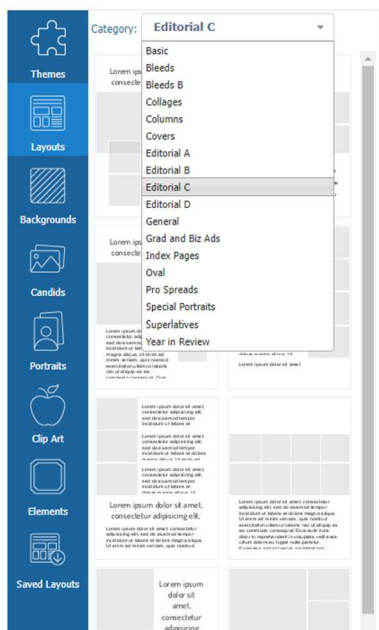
Themes
Layouts
Backgrounds
Candids
Portraits
Clip Art
Elements
Saved Layouts

Category: Editorial C

Basic
Bleeds
Bleeds B
Collages
Columns
Covers
Editorial A
Editorial B
Editorial C
Editorial D
General
Grad and Biz Ads
Index Pages
Oval
Pro Spreads
Special Portraits
Superlatives
Year in Review

Lorem ipsum consectet

Lorem ipsum

Lorem ipsum dolor sit amet, consectetur adipiscing elit, sed do eiusmod tempor incididunt ut labore et dolore magna aliqua. Ut enim ad minim veniam, quis nostrud exercitation ullamco laboris nisi ut aliquip ex ea commodo consequat. Duis

Lorem ipsum dolor sit amet.

Lorem ipsum dolor sit amet, consectetur adipiscing elit, sed do eiusmod tempor incididunt ut labore et

Lorem ipsum dolor sit amet, consectetur adipiscing elit, sed do eiusmod tempor incididunt ut labore et dolore magna aliqua. Ut enim

Lorem ipsum dolor sit amet, consectetur adipiscing elit, sed do eiusmod tempor incididunt ut labore et dolore magna aliqua. Ut enim

Lorem ipsum dolor sit amet, consectetur adipiscing elit.

Lorem ipsum dolor sit amet, consectetur adipiscing elit, sed do eiusmod tempor incididunt ut labore et dolore magna aliqua. Ut enim ad minim veniam, quis nostrud

Lorem ipsum dolor sit amet, consectetur adipiscing elit, sed do eiusmod tempor incididunt ut labore et dolore magna aliqua. Ut enim ad minim veniam, quis nostrud exercitation ullamco laboris nisi ut aliquip ex ea commodo consequat. Duis aute irure dolor in reprehenderit in voluptate velit esse cillum dolore eu fugiat nulla pariatur. Excepteur sint occaecat cupidatat

Lorem ipsum dolor sit amet, consectetur adipiscing